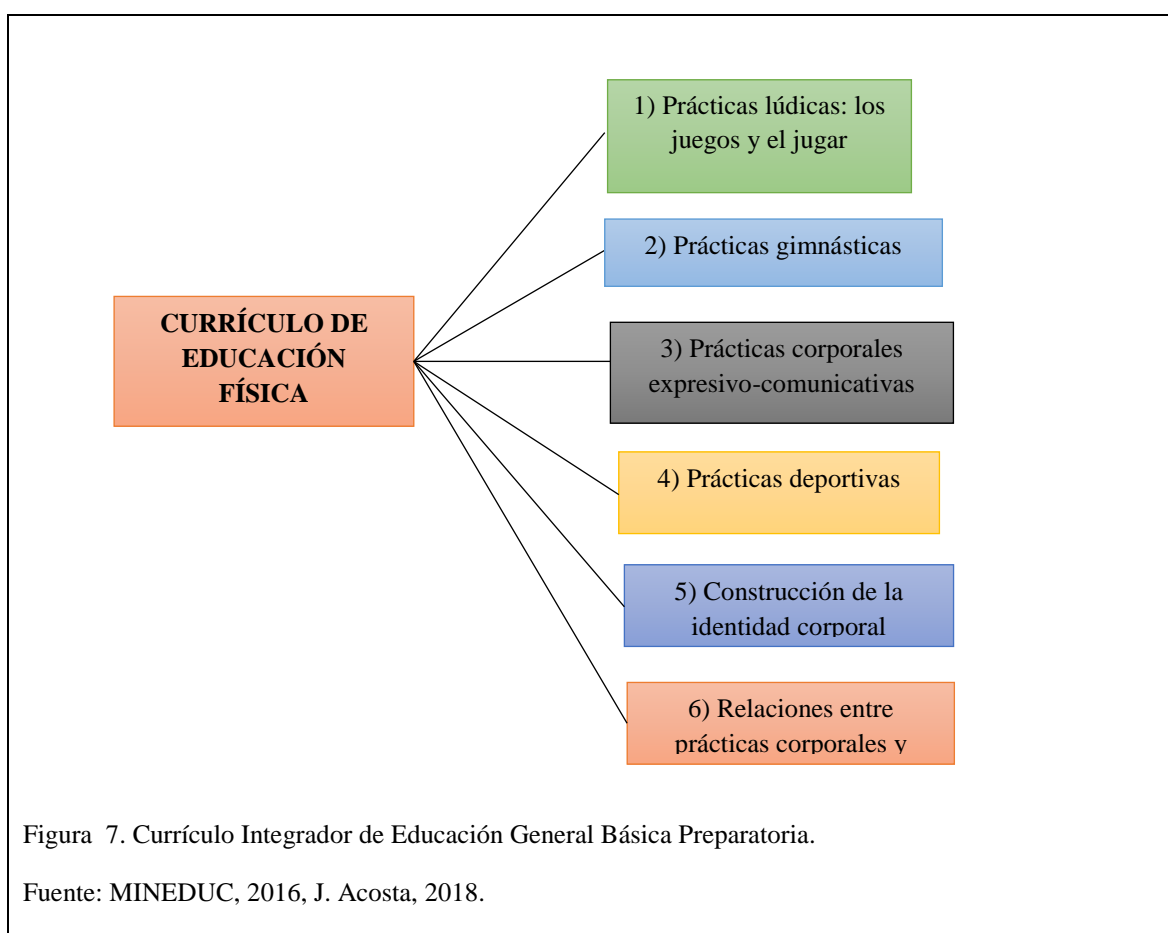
CURRÍCULO DE EDUCACIÓN FÍSICA

1) Prácticas lúdicas: los juegos y el jugar

2) Prácticas gimnásticas

3) Prácticas corporales expresivo-comunicativas

4) Prácticas deportivas

5) Construcción de la identidad corporal

6) Relaciones entre prácticas corporales y

Figura 7. Currículo Integrador de Educación General Básica Preparatoria.

Fuente: MINEDUC, 2016, J. Acosta, 2018.